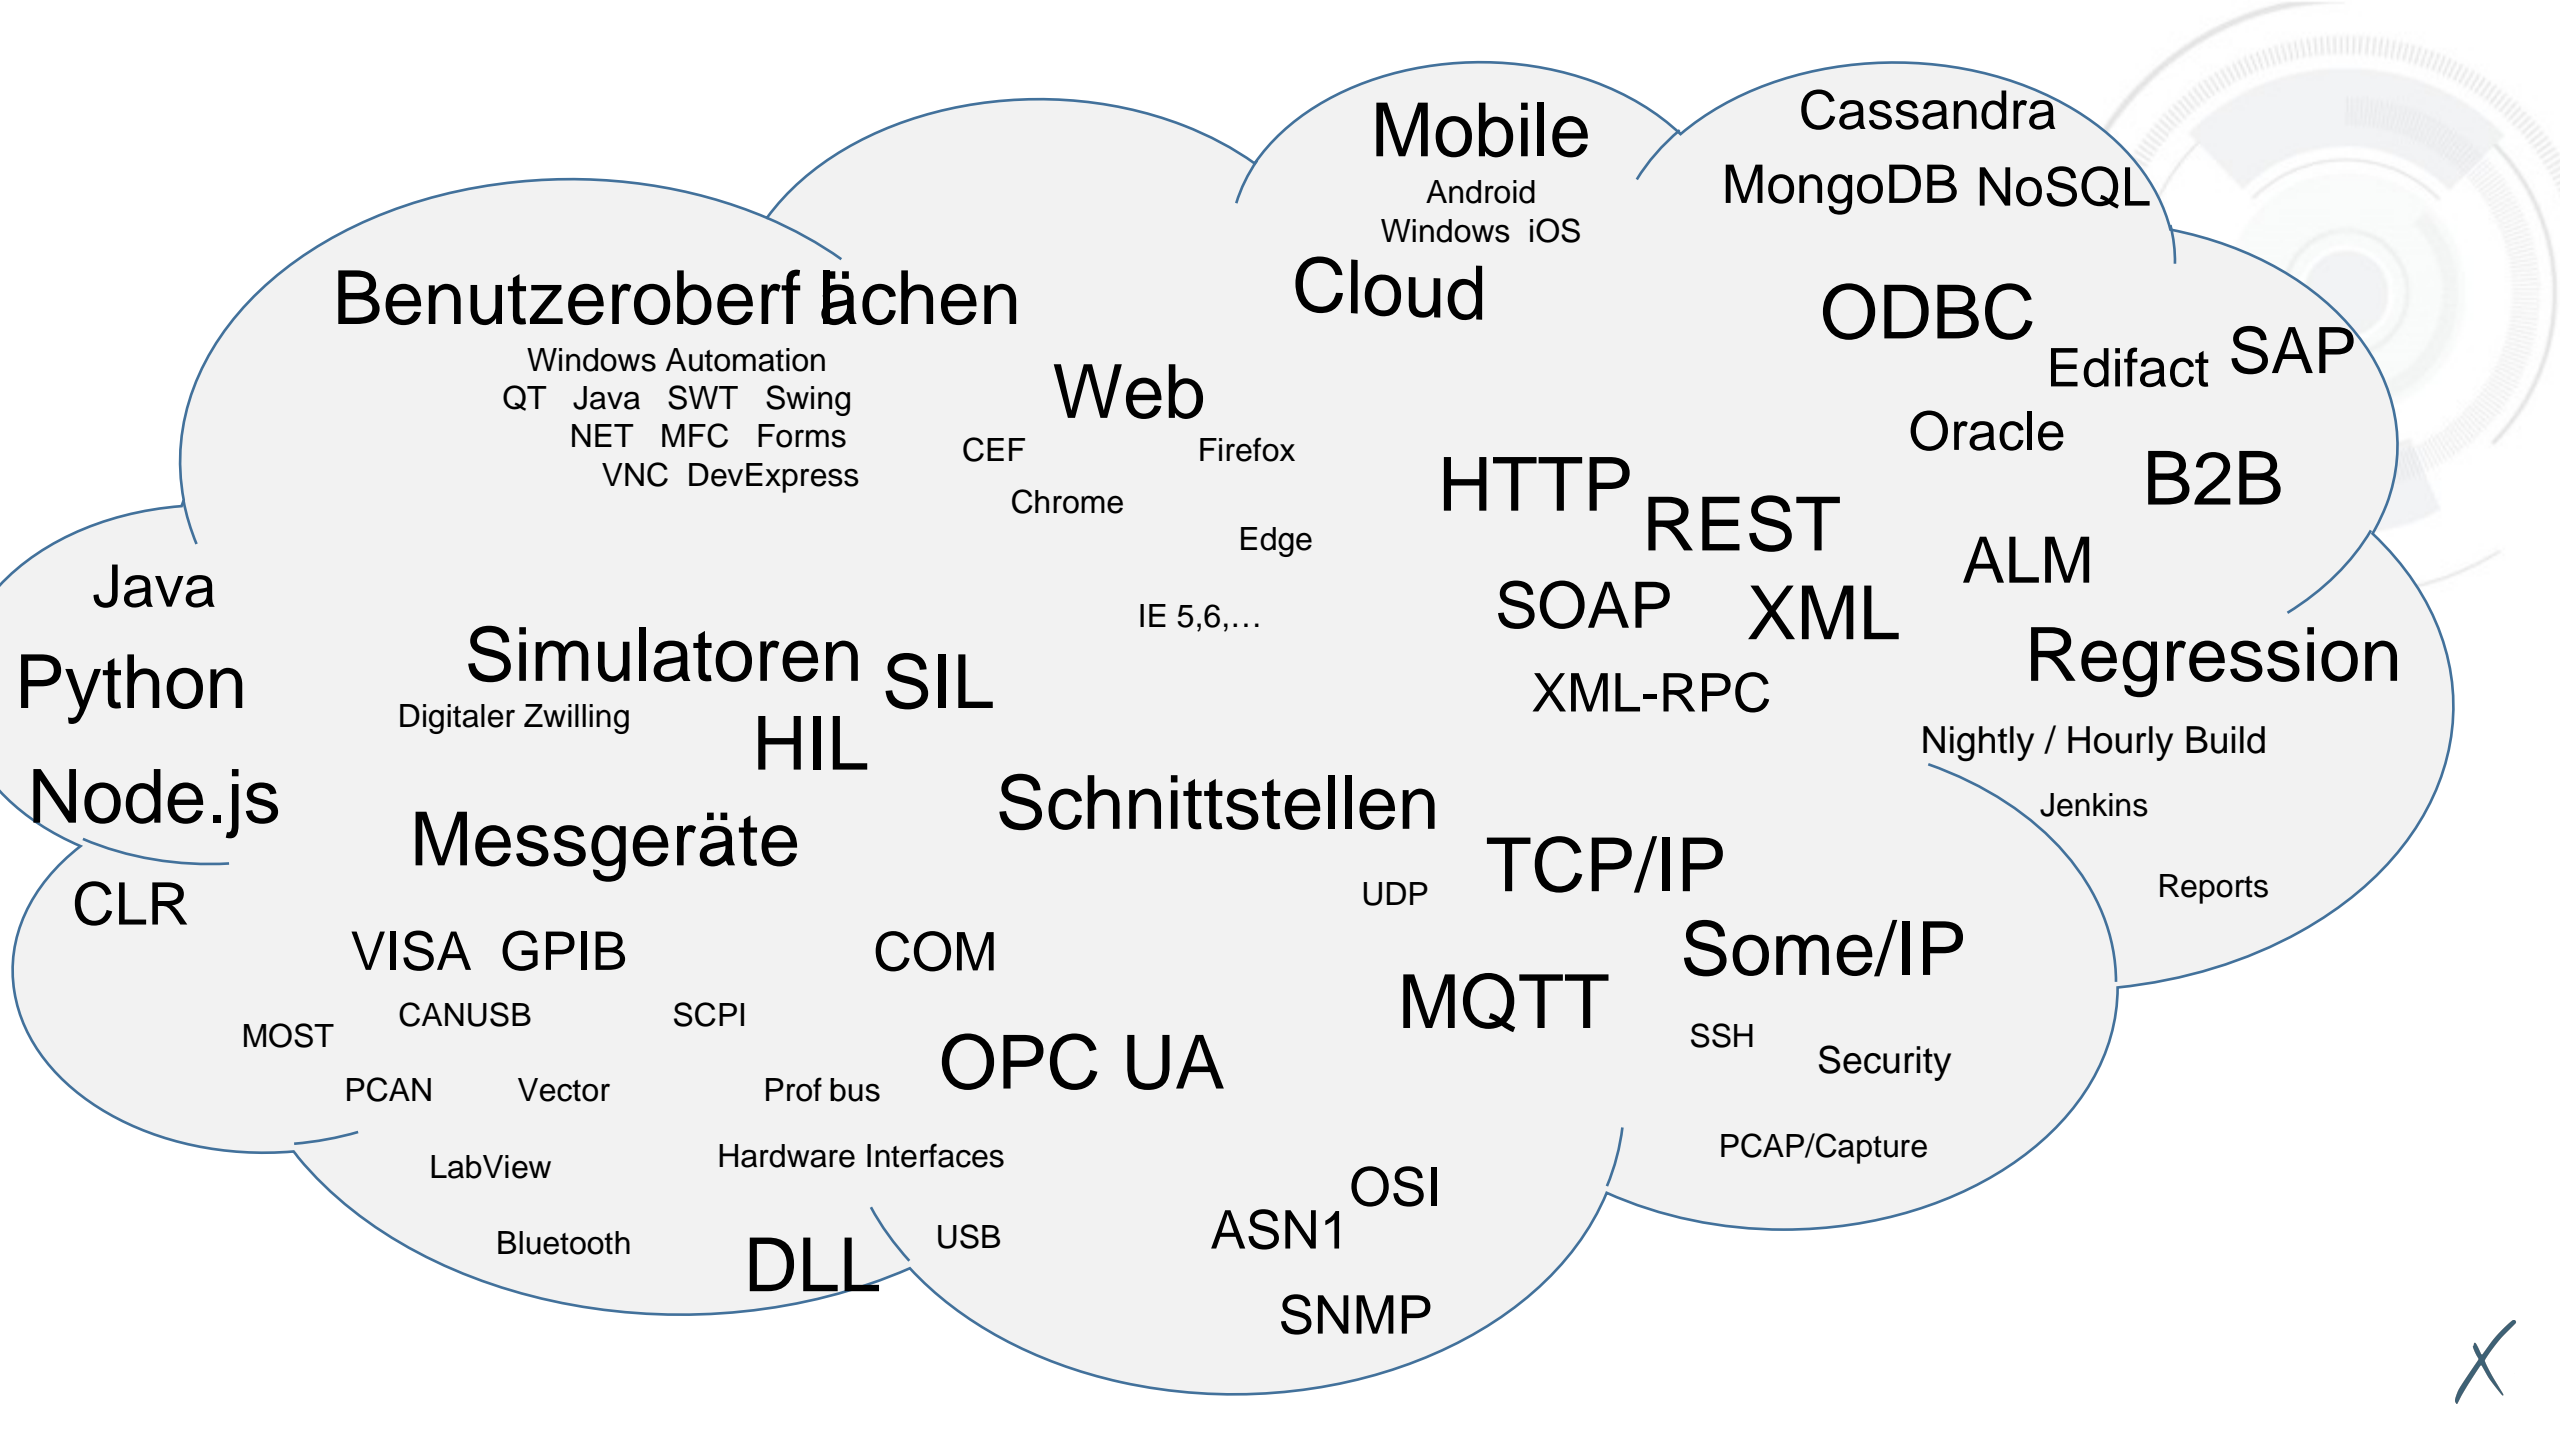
Mobile
Android
Windows iOS
Cloud

Cassandra
MongoDB NoSQL

Benutzeroberflächen
Windows Automation
QT Java SWT Swing
NET MFC Forms
VNC DevExpress

Web
CEF
Firefox
Chrome
Edge
IE 5,6,...

ODBC
Edifact SAP
Oracle
B2B
HTTP
REST
ALM
SOAP XML
XML-RPC
Regression
Nightly / Hourly Build
Jenkins
Reports

Java
Python
Node.js
CLR

Simulatoren SIL
Digitaler Zwilling
HIL
Messgeräte
Schnittstellen
TCP/IP
UDP
Some/IP
MQTT
SSH
Security
PCAP/Capture

VISA GPIB
COM
MOST
CANUSB
SCPI
PCAN
Vector
Prof bus
OPC UA
LabView
Hardware Interfaces
Bluetooth
DLL
USB
ASN1
OSI
SNMP